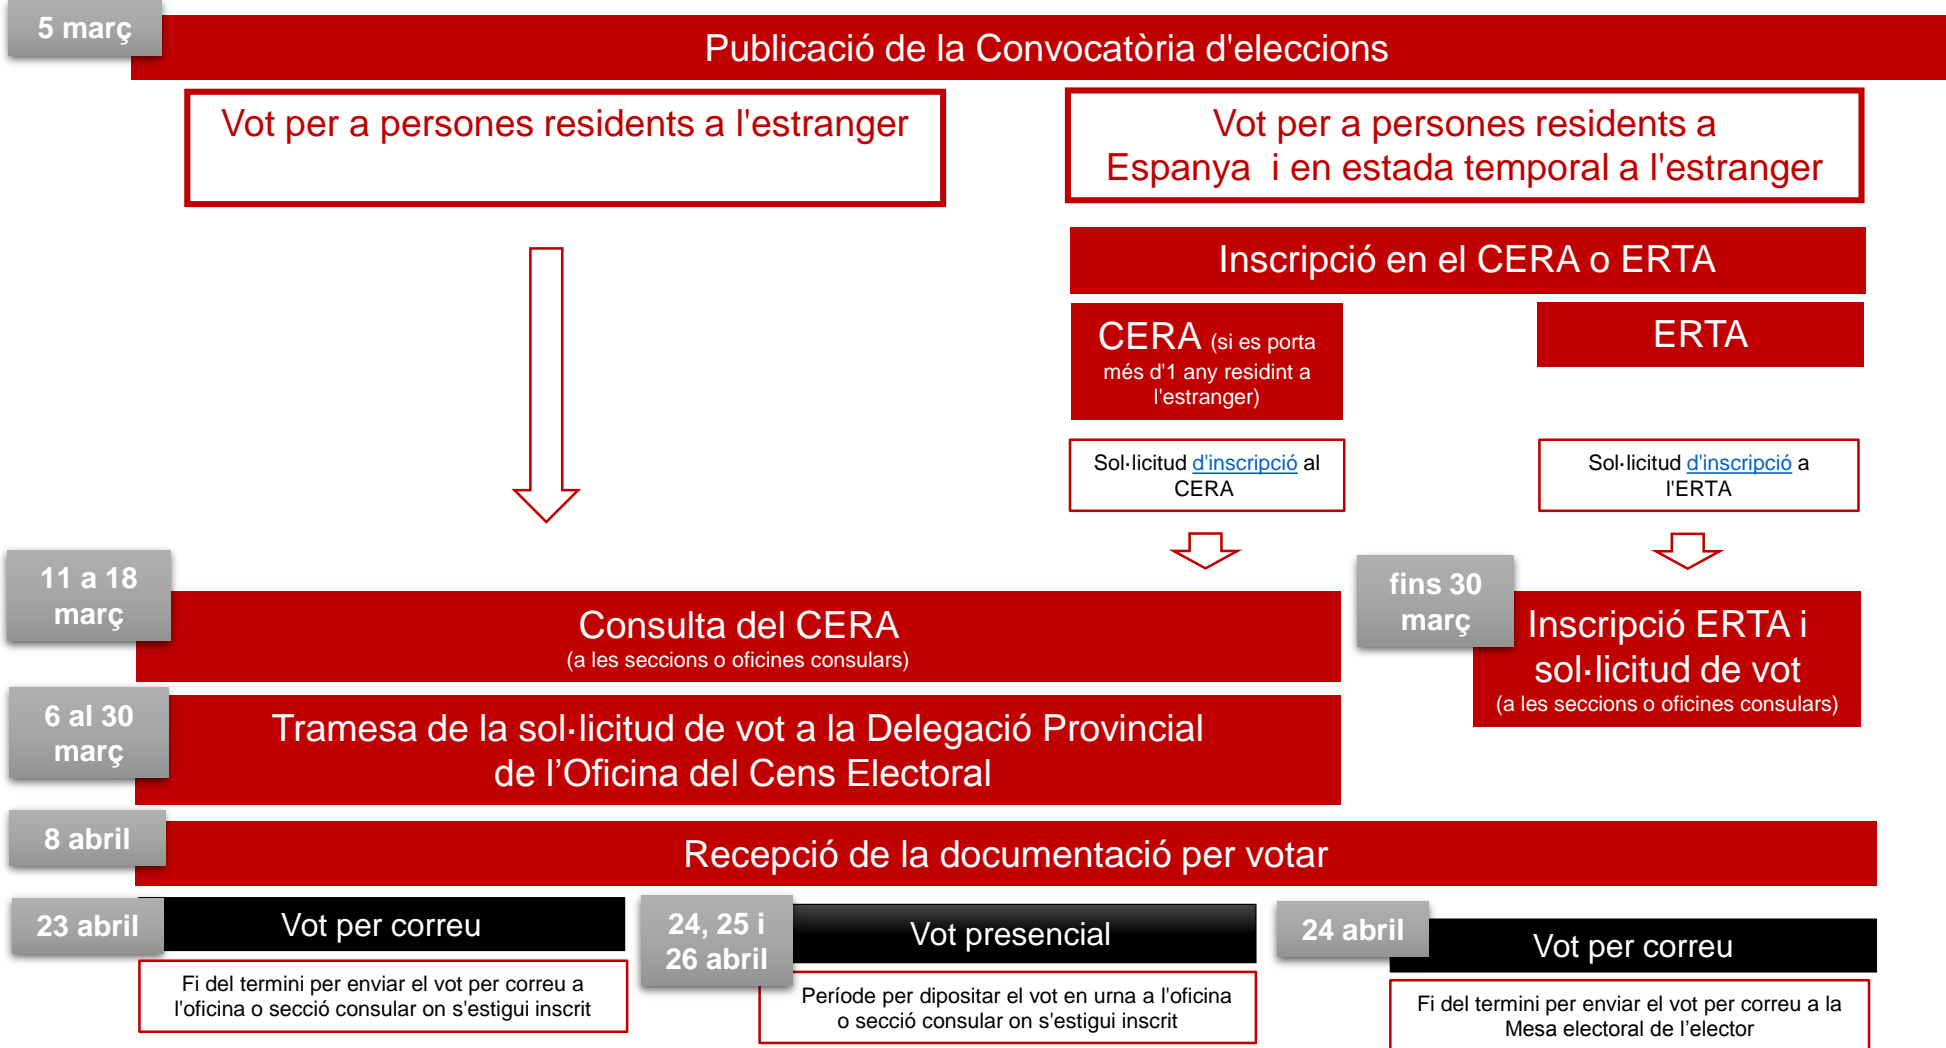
5 març

Publicació de la Convocatòria d'eleccions

Vot per a persones residents a l'estranger

Vot per a persones residents a Espanya i en estada temporal a l'estranger

Inscripció en el CERA o ERTA

CERA (si es porta més d'1 any residint a l'estranger)

ERTA

Sol·licitud d'inscripció al CERA

Sol·licitud d'inscripció a l'ERTA

11 a 18 març

Consulta del CERA
(a les seccions o oficines consulars)

fins 30 març

Inscripció ERTA i sol·licitud de vot
(a les seccions o oficines consulars)

6 al 30 març

Tramesa de la sol·licitud de vot a la Delegació Provincial de l'Oficina del Cens Electoral

8 abril

Recepció de la documentació per votar

23 abril

Vot per correu

Fi del termini per enviar el vot per correu a l'oficina o secció consular on s'estigui inscrit

24, 25 i 26 abril

Vot presencial

Període per dipositar el vot en urna a l'oficina o secció consular on s'estigui inscrit

24 abril

Vot per correu

Fi del termini per enviar el vot per correu a la Mesa electoral de l'elector